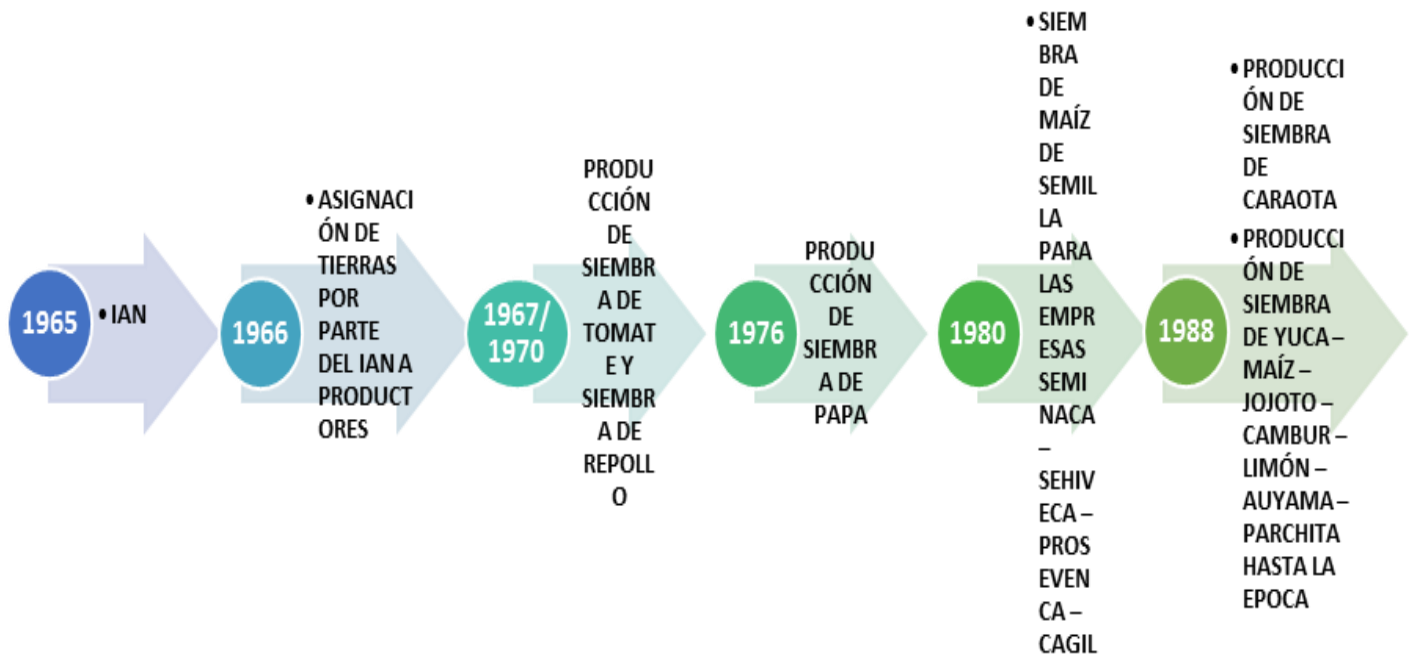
1965

• IAN

1966

• ASIGNACIÓN DE TIERRAS POR PARTE DEL IAN A PRODUCTORES

1967/1970

PRODUCCIÓN DE SIEMBRA DE TOMATE Y SIEMBRA DE REPOLLO

1976

PRODUCCIÓN DE SIEMBRA DE PAPA

1980

• SIEMBRA DE MAÍZ DE SEMILLA PARA LAS EMPRESAS SEMINACA – SEHIVECA – PROSEVENCA – CAGIL

1988

• PRODUCCIÓN DE SIEMBRA DE CARAOTA

• PRODUCCIÓN DE SIEMBRA DE YUCA – MAÍZ – JOJOTO – CAMBUR – LIMÓN – AUYAMA – PARCHITA HASTA LA EPOCA